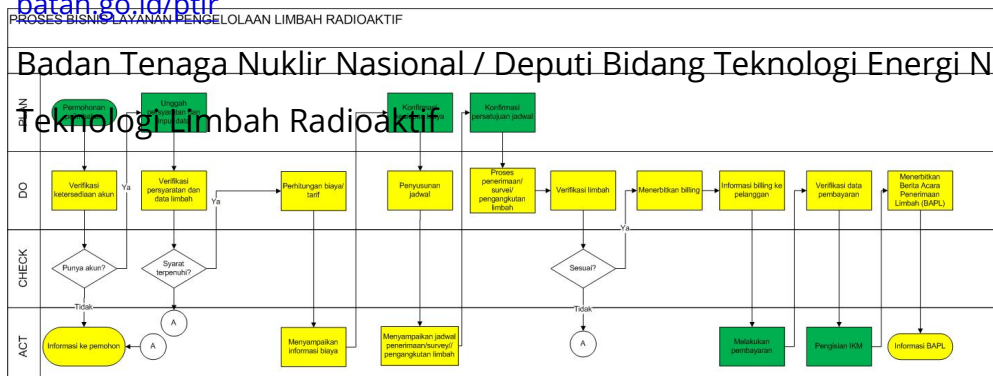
batan.go.id/ptlr

PROSES BISNIS LAYANAN PENGELOLAAN LIMBAH RADIOAKTIF

Badan Tenaga Nuklir Nasional / Deputi Bidang Teknologi Energi N

Teknologi Limbah Radioaktif

PLAN

Permohonan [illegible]

Unggah persyaratan dan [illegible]

Konfirmasi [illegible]

Konfirmasi persetujuan jadwal

DO

Verifikasi ketersediaan akun

Ya

Verifikasi persyaratan dan data limbah

Ya

Perhitungan biaya/ tarif

Penyusunan jadwal

Proses penerimaan/ survei/ pengangkutan limbah

Verifikasi limbah

Menerbitkan billing

Informasi billing ke pelanggan

Verifikasi data pembayaran

Menerbitkan Berita Acara Penerimaan Limbah (BAPL)

CHECK

Punya akun?

Syarat terpenuhi?

Sesuai?

Ya

Tidak

Tidak

A

ACT

Informasi ke pemohon

A

Menyampaikan informasi biaya

Menyampaikan jadwal penerimaan/survei/ pengangkutan limbah

A

Melakukan pembayaran

Pengisian IKM

Informasi BAPL